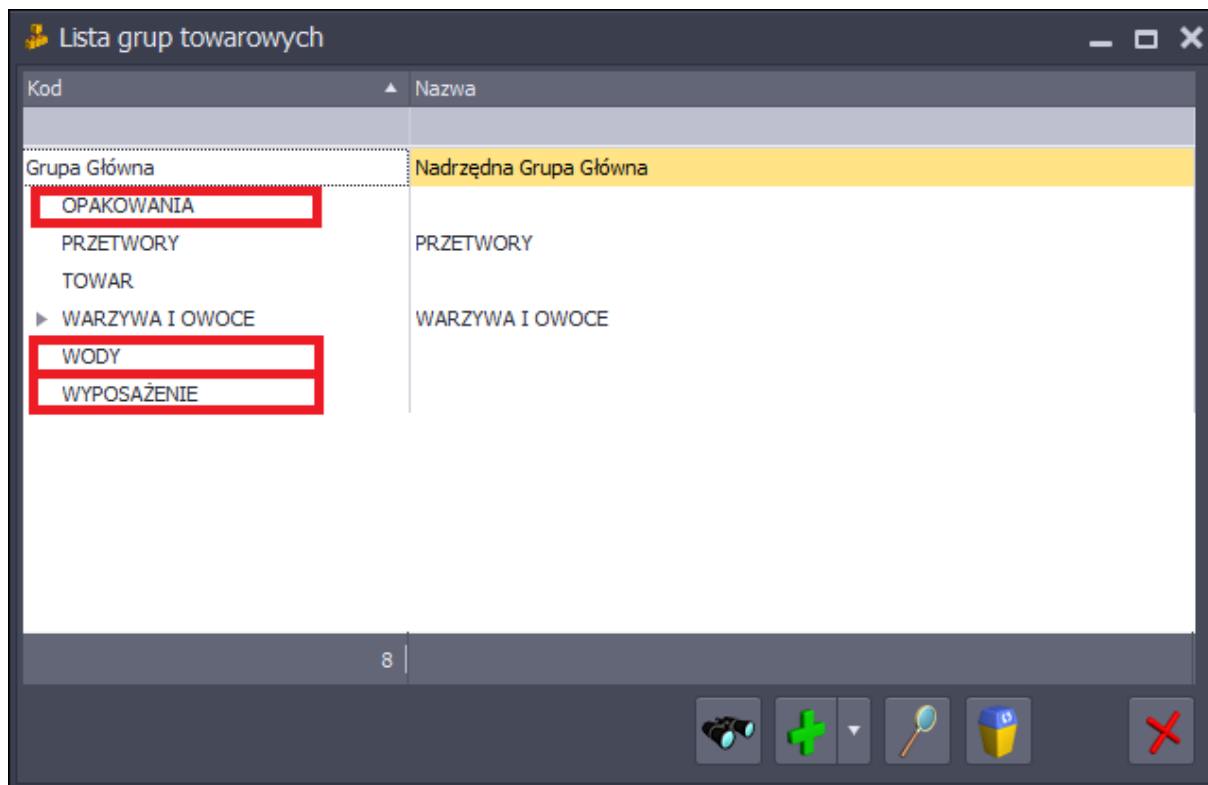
Lista grup towarowych

| Kod | Nazwa |
|---|---|
| Grupa Główna | Nadrzędna Grupa Główna |
| OPAKOWANIA | |
| PRZETWORY | PRZETWORY |
| TOWAR | |
| WARZYWA I OWOCE | WARZYWA I OWOCE |
| WODY | |
| WYPOSAŻENIE | |

8